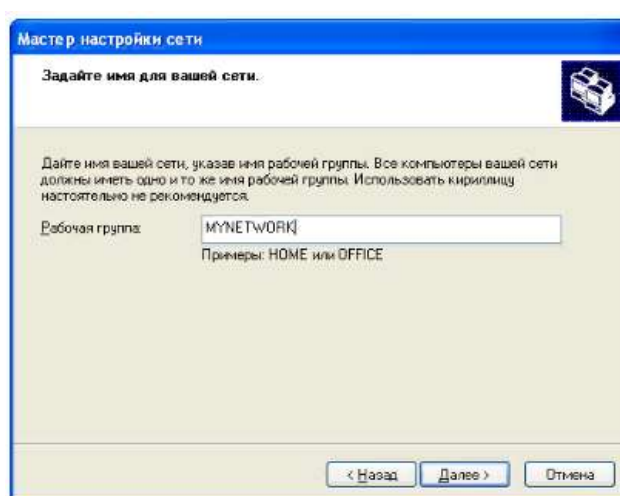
Мастер настройки сети

Задайте имя для вашей сети.

Дайте имя вашей сети, указав имя рабочей группы. Все компьютеры вашей сети должны иметь одно и то же имя рабочей группы. Использовать кириллицу настоятельно не рекомендуется.

Рабочая группа: MYNETWORK

Примеры: HOME или OFFICE

< Назад Далее > Отмена